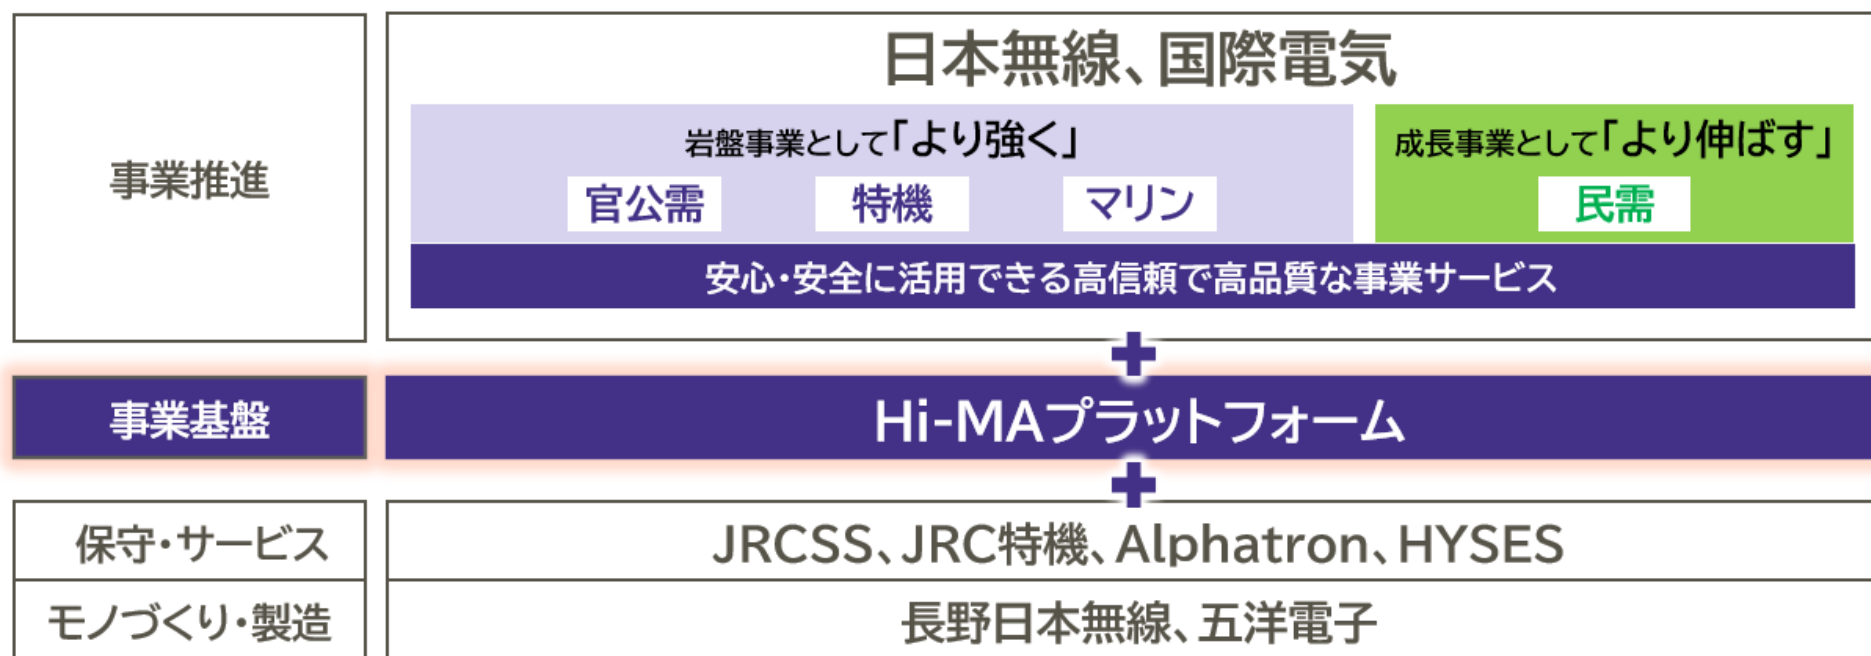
事業推進

日本無線、国際電気

岩盤事業として「より強く」

官公需

特機

マリン

成長事業として「より伸ばす」

民需

安心・安全に活用できる高信頼で高品質な事業サービス

事業基盤

Hi-MAプラットフォーム

保守・サービス

JRCSS、JRC特機、Alphatron、HYSES

モノづくり・製造

長野日本無線、五洋電子